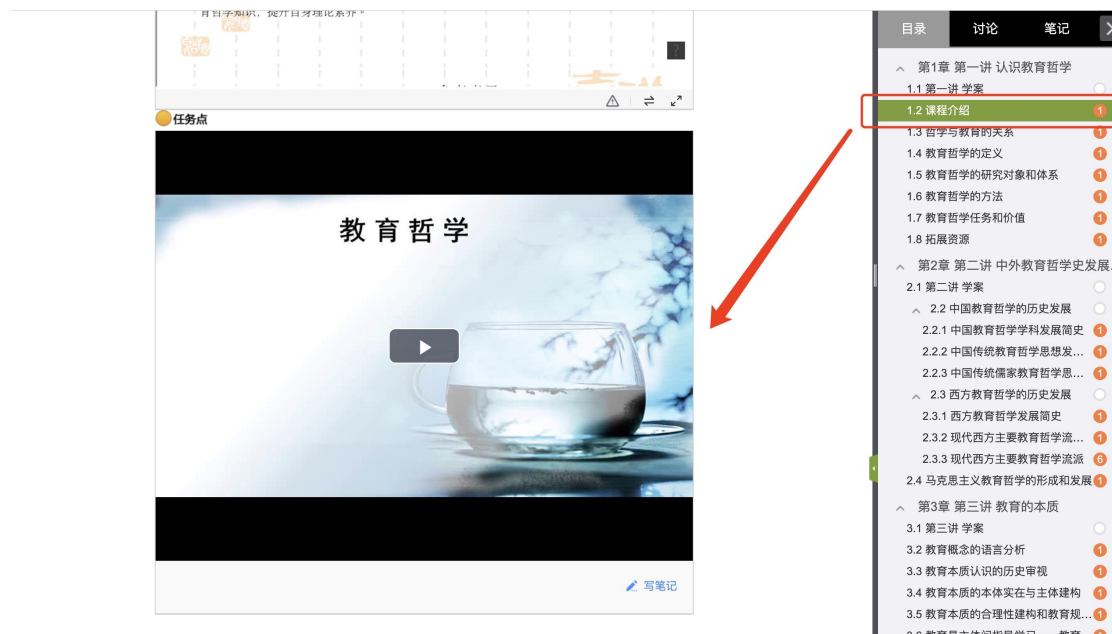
育哲学知识，提升自身理论素养。

?

任务点

教育哲学

写笔记

目录 讨论 笔记

第1章 第一讲 认识教育哲学
1.1 第一讲 学案
1.2 课程介绍 1
1.3 哲学与教育的关系 1
1.4 教育哲学的定义 1
1.5 教育哲学的研究对象和体系 1
1.6 教育哲学的方法 1
1.7 教育哲学任务和价值 1
1.8 拓展资源 1

第2章 第二讲 中外教育哲学史发展
2.1 第二讲 学案
2.2 中国教育哲学的历史发展
2.2.1 中国教育哲学学科发展简史 1
2.2.2 中国传统教育哲学思想发... 1
2.2.3 中国传统儒家教育哲学思... 1
2.3 西方教育哲学的历史发展
2.3.1 西方教育哲学发展简史 1
2.3.2 现代西方主要教育哲学流... 1
2.3.3 现代西方主要教育哲学流派 6
2.4 马克思主义教育哲学的形成和发展 1

第3章 第三讲 教育的本质
3.1 第三讲 学案
3.2 教育概念的语言分析 1
3.3 教育本质认识的历史审视 1
3.4 教育本质的本体实在与主体建构 1
3.5 教育本质的合理性建构和教育规... 1